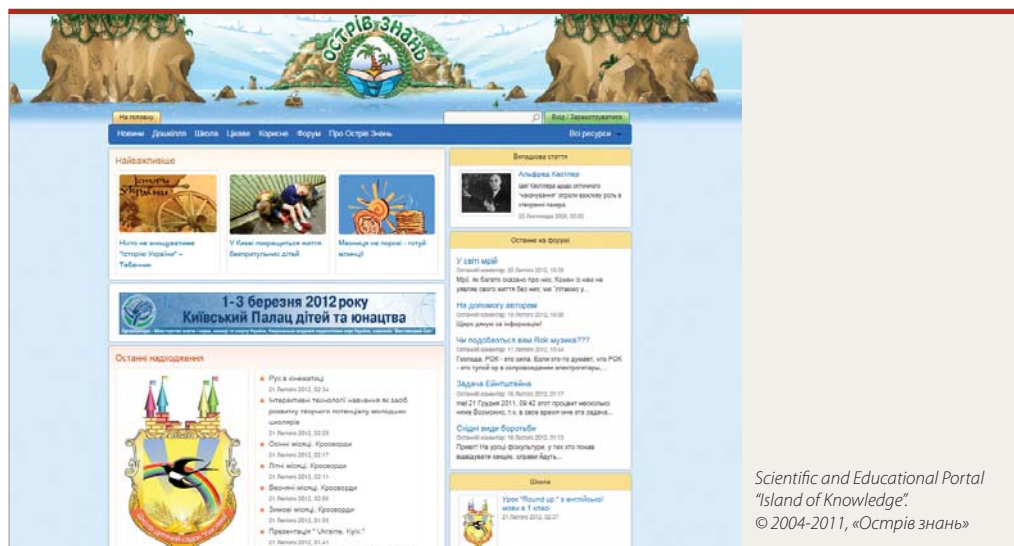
Острів знань

На головну

Вхід | Зареєструватися

Новини Дошкілля Школа Цікаве Корисне Форум Про Острів Знань Всі ресурси

Найважливіше

Історія України

Ніхто не знищуватиме "Історію України" – Табачник

У Києві покращиться життя безпритульних дітей

Масниця на порозі – готуй млинці!

1-3 березня 2012 року Київський Палац дітей та юнацтва

Останні надходження

Русь в кінематиці
21 Лютого 2012, 02:34

Інтерактивні технології навчання як засіб розвитку творчого потенціалу молодших школярів
21 Лютого 2012, 02:29

Осінні місяці. Кросворди
21 Лютого 2012, 02:17

Літні місяці. Кросворди
21 Лютого 2012, 02:11

Весняні місяці. Кросворди
21 Лютого 2012, 02:05

Зимові місяці. Кросворди
21 Лютого 2012, 01:55

Презентація " Ukraine, Kyiv."
21 Лютого 2012, 01:41

Випадкова стаття

Альфред Кестлер
Ідеї Кестлера щодо оптичного "накачування" отрали важливу роль в створенні лазера.
22 Листопада 2008, 00:00

Останнє на форумі

У світі мрій
Останній коментар: 20 Лютого 2012, 15:36
Мрії, як багато сказано про них. Кожен із нас не уявляє свого життя без них; має "літаємо у...

На допомогу авторам
Останній коментар: 19 Лютого 2012, 10:00
Щиро дякую за інформацію!

Чи подобається вам Rok музика???
Останній коментар: 17 Лютого 2012, 10:44
Господа, РОК - это сила. Если кто-то думает, что РОК - это тупой ор в сопровождении электрогитары,...

Задача Ейнштейна
Останній коментар: 16 Лютого 2012, 01:17
mel 21 Грудня 2011, 09:42 этот процент несколько ниже Возможно, т.к. в свое время уже эта задача...

Східні види боротьби
Останній коментар: 16 Лютого 2012, 01:15
Привіт! На уроці фізкультури, у тих хто показ відвідувати секцію, справи йдуть...

Школа

Урок "Round up." з англійської мови в 1 класі
21 Лютого 2012, 02:37

Scientific and Educational Portal "Island of Knowledge".
© 2004-2011, «Острів знань»